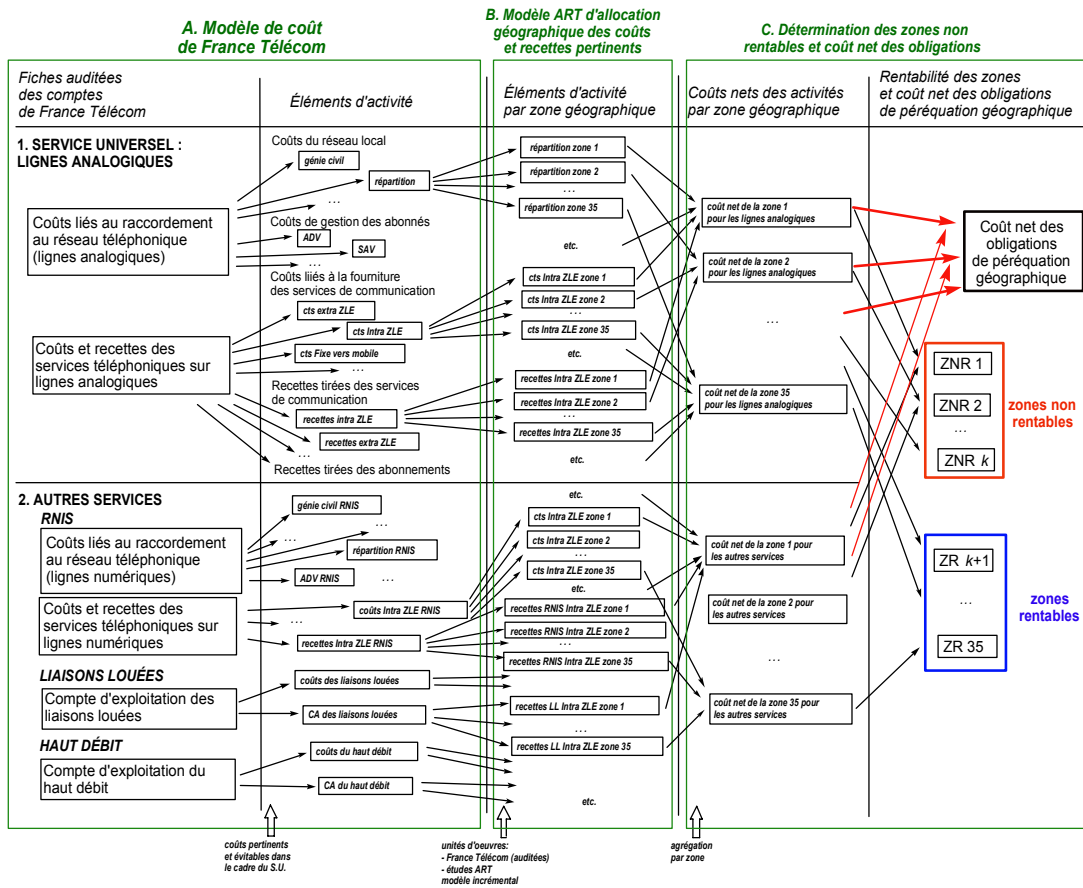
A. Modèle de coût de France Télécom

B. Modèle ART d'allocation géographique des coûts et recettes pertinents

C. Détermination des zones non rentables et coût net des obligations

Fiches auditées des comptes de France Télécom

Éléments d'activité

Éléments d'activité par zone géographique

Coûts nets des activités par zone géographique

Rentabilité des zones et coût net des obligations de péréquation géographique

1. SERVICE UNIVERSEL : LIGNES ANALOGIQUES

Coûts du réseau local
génie civil
répartition
Coûts liés au raccordement au réseau téléphonique (lignes analogiques)
Coûts de gestion des abonnés
ADV
SAV
...
Coûts liés à la fourniture des services de communication
cts extra ZLE
cts Intra ZLE
cts Fixe vers mobile
...
Coûts et recettes des services téléphoniques sur lignes analogiques
Recettes tirées des services de communication
recettes intra ZLE
recettes extra ZLE
...
Recettes tirées des abonnements

répartition zone 1
répartition zone 2
...
répartition zone 35
etc.
cts Intra ZLE zone 1
cts Intra ZLE zone 2
...
cts Intra ZLE zone 35
etc.
recettes Intra ZLE zone 1
recettes Intra ZLE zone 2
...
recettes Intra ZLE zone 35
etc.

coût net de la zone 1 pour les lignes analogiques
coût net de la zone 2 pour les lignes analogiques
...
coût net de la zone 35 pour les lignes analogiques

Coût net des obligations de péréquation géographique

ZNR 1
ZNR 2
...
ZNR $k$
zones non rentables

2. AUTRES SERVICES
RNIS
Coûts liés au raccordement au réseau téléphonique (lignes numériques)
génie civil RNIS
...
...
répartition RNIS
ADV RNIS
...
Coûts et recettes des services téléphoniques sur lignes numériques
coûts Intra ZLE RNIS
...
recettes Intra ZLE RNIS
LIAISONS LOUÉES
Compte d'exploitation des liaisons louées
coûts des liaisons louées
CA des liaisons louées
HAUT DÉBIT
Compte d'exploitation du haut débit
coûts du haut débit
CA du haut débit

etc.
cts Intra ZLE zone 1
cts Intra ZLE zone 2
...
cts Intra ZLE zone 35
etc.
recettes RNIS Intra ZLE zone 1
recettes RNIS Intra ZLE zone 2
...
recettes RNIS Intra ZLE zone 35
recettes LL Intra ZLE zone 1
...
recettes LL Intra ZLE zone 35
etc.

coût net de la zone 1 pour les autres services
coût net de la zone 2 pour les autres services
...
coût net de la zone 35 pour les autres services

ZR $k$+1
...
ZR 35
zones rentables

coûts pertinents et évitables dans le cadre du S.U.

unités d'oeuvres:
- France Télécom (auditées)
- études ART
modèle incrémental

agrégation par zone